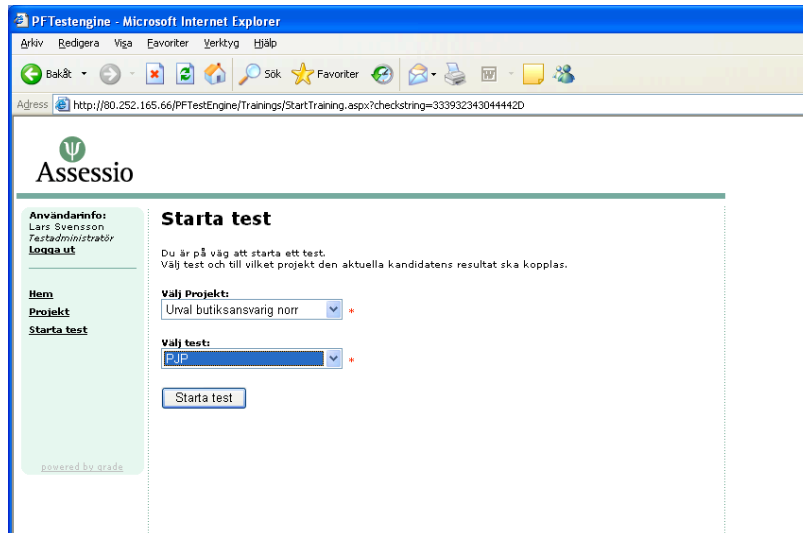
PFTestengine - Microsoft Internet Explorer

Arkiv Redigera Visa Favoriter Verktyg Hjälp

Bakåt Sök Favoriter

Adress http://80.252.165.66/PFTestEngine/Trainings/StartTraining.aspx?checkstring=333932343044442D

Assessio

Användarinfo:
Lars Svensson
Testadministratör
Logga ut

Hem
Projekt
Starta test

powered by grade

Starta test

Du är på väg att starta ett test.
Välj test och till vilket projekt den aktuella kandidatens resultat ska kopplas.

Välj Projekt:
Urval butiksansvarig norr *

Välj test:
PJP *

Starta test